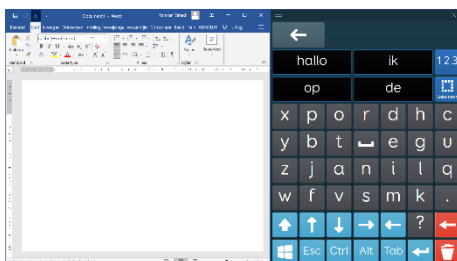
Document1 - Word

Gunnar Tabel

Bestand Start Invoegen Ontwerpen Indeling Verwijzingen Verzendlijsten Controleren Beeld Help ABBYY

Plakken

Klembord

Lettertype

Alinea

Stijlen

Bewerken

hallo

ik

op

de

123

Selecteren

x p o r d h c

y b t e g u

z j a n i l q

w f v s m k .

?

Esc Ctrl Alt Tab